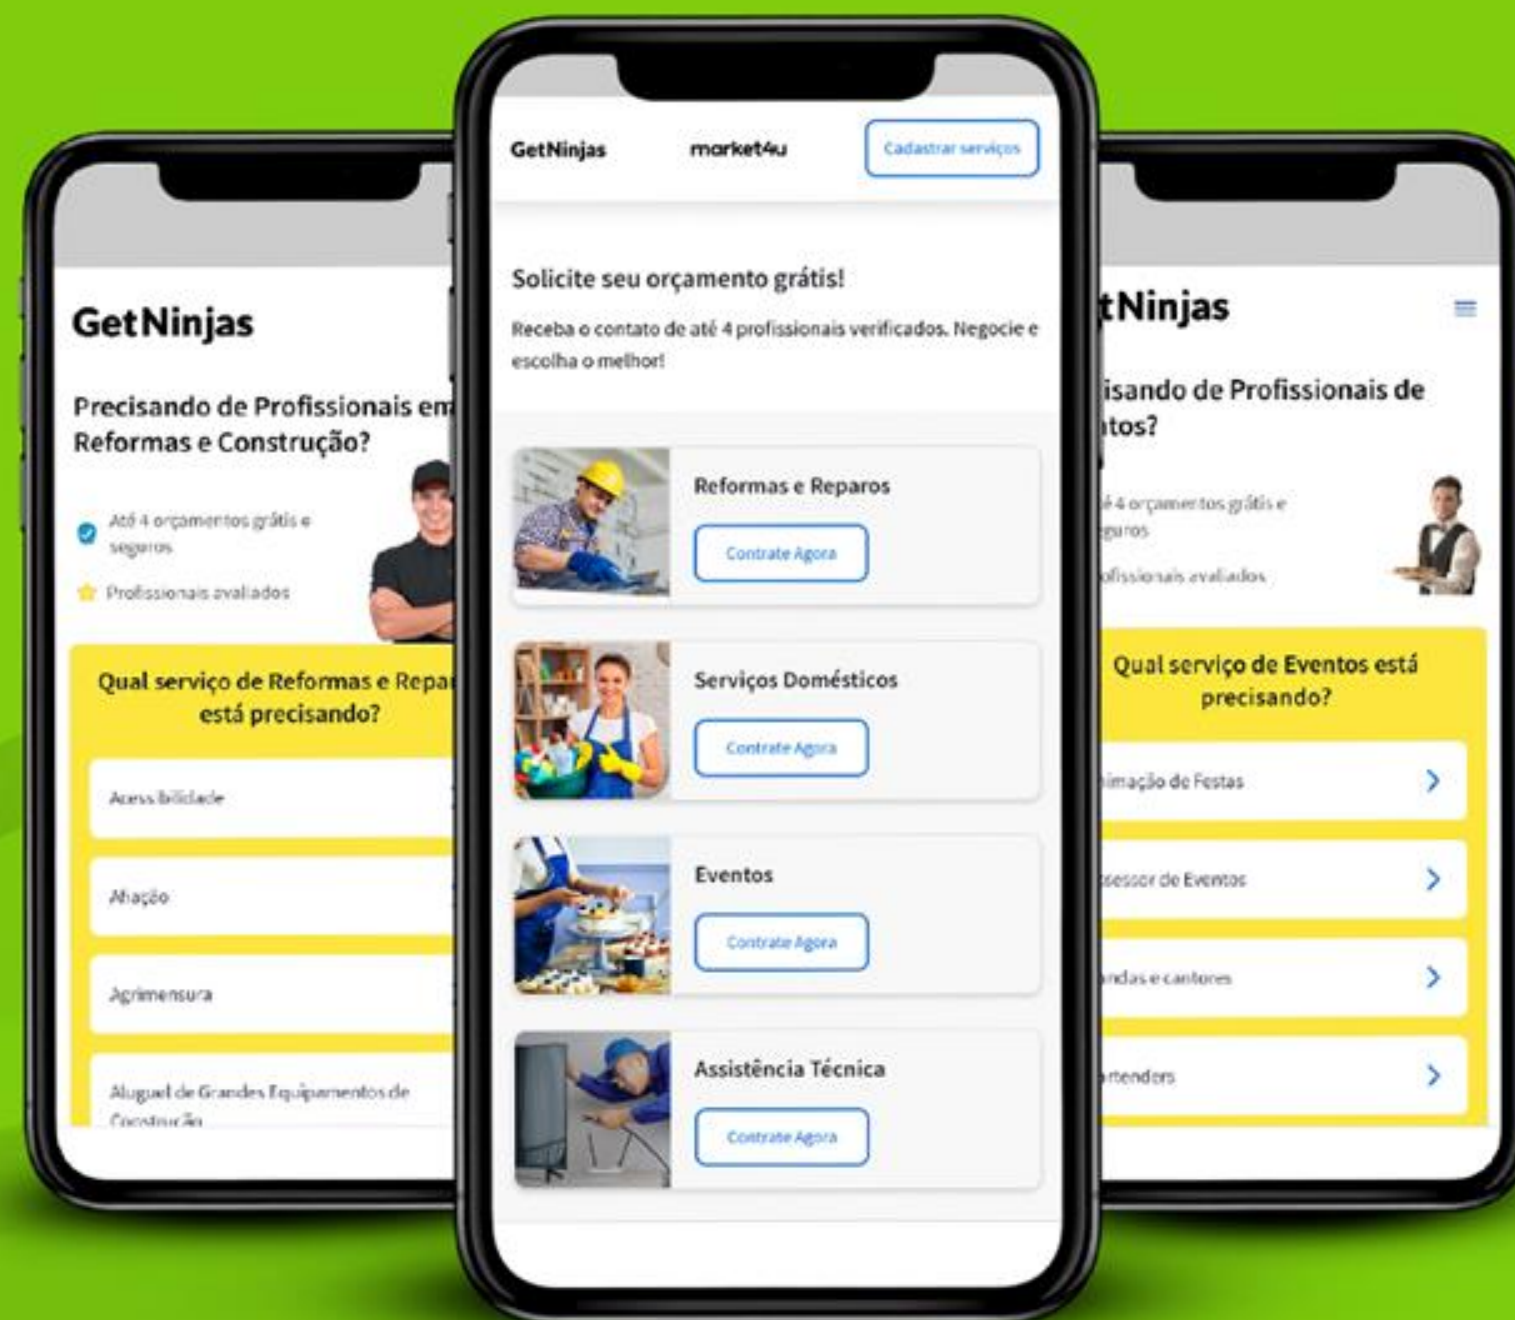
GetNinjas

Precisando de Profissionais em Reformas e Construção?

Até 4 orçamentos grátis e seguros

Profissionais avaliados

Qual serviço de Reformas e Repar está precisando?

Acessibilidade

Afiação

Agrimensura

Aluguel de Grandes Equipamentos de Construção

GetNinjas market4u Cadastrar serviços

Solicite seu orçamento grátis!

Receba o contato de até 4 profissionais verificados. Negocie e escolha o melhor!

Reformas e Reparos
Contrate Agora

Serviços Domésticos
Contrate Agora

Eventos
Contrate Agora

Assistência Técnica
Contrate Agora

tNinjas

isando de Profissionais de tos?

é 4 orçamentos grátis e guros

ofissionais avaliados

Qual serviço de Eventos está precisando?

imação de Festas

sessor de Eventos

ndas e cantores

rtenders